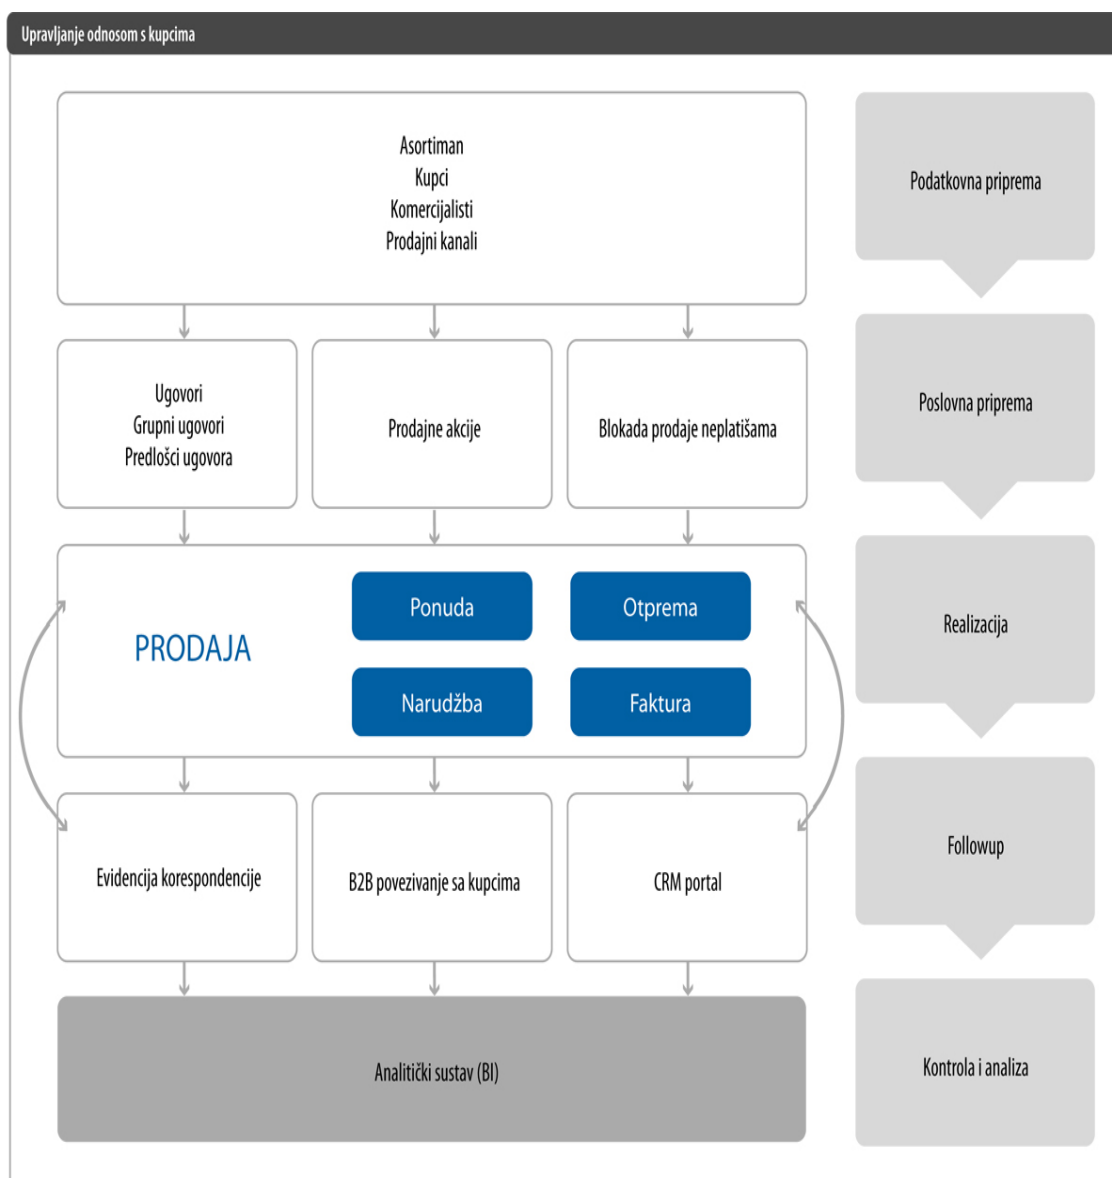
Upravljanje odnosom s kupcima

Asortiman
Kupci
Komercijalisti
Prodajni kanali

Podatkovna priprema

Ugovori
Grupni ugovori
Predlošci ugovora

Prodajne akcije

Blokada prodaje neplatišama

Poslovna priprema

PRODAJA

Ponuda

Otprema

Narudžba

Faktura

Realizacija

Evidencija korespondencije

B2B povezivanje sa kupcima

CRM portal

Followup

Analitički sustav (BI)

Kontrola i analiza